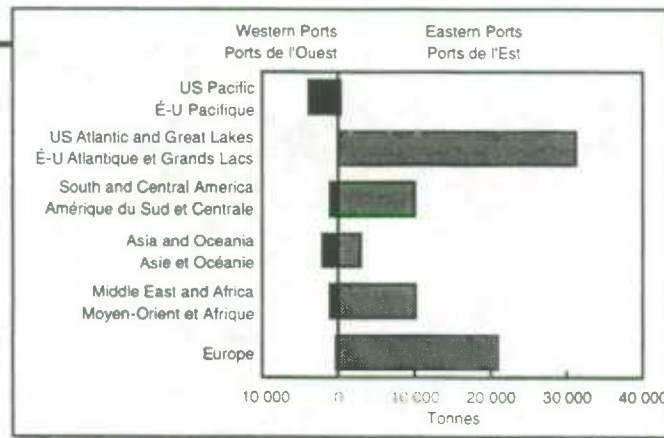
Western Ports
Ports de l'Ouest

Eastern Ports
Ports de l'Est

US Pacific
É-U Pacifique

US Atlantic and Great Lakes
É-U Atlantique et Grands Lacs

South and Central America
Amérique du Sud et Centrale

Asia and Oceania
Asie et Océanie

Middle East and Africa
Moyen-Orient et Afrique

Europe

10 000
0
10 000
20 000
30 000
40 000
Tonnes